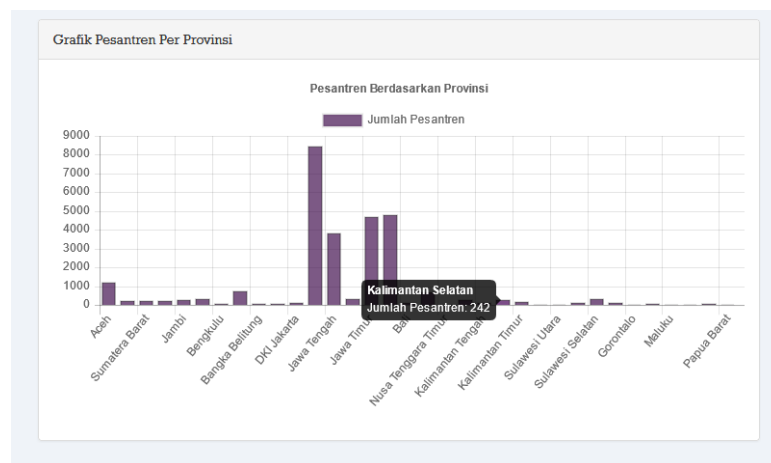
Grafik Pesantren Per Provinsi

Pesantren Berdasarkan Provinsi

Jumlah Pesantren

9000
8000
7000
6000
5000
4000
3000
2000
1000
0

Aceh
Sumatera Barat
Jambi
Bengkulu
Bangka Belitung
DKI Jakarta
Jawa Tengah
Jawa Timur
Ba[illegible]
Nusa Tenggara Timur
Kalimantan Tengah
Kalimantan Timur
Sulawesi Utara
Sulawesi Selatan
Gorontalo
Maluku
Papua Barat

Kalimantan Selatan
Jumlah Pesantren: 242